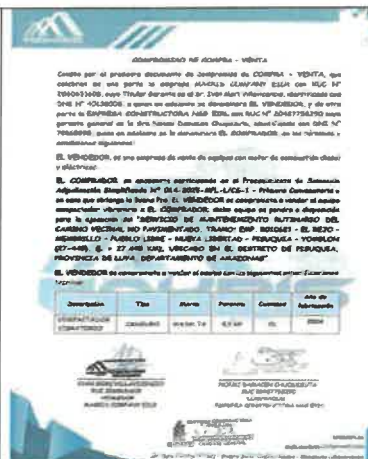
COMPROMISO DE COMPRA - VENTA

Conste por el presente documento de compromiso de COMPRA - VENTA, que celebran de una parte la empresa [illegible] con RUC N° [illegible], cuyo Titular Gerente es el Sr. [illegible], identificado con DNI N° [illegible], a quien en adelante se denominará EL VENDEDOR, y de otra parte la EMPRESA CONSTRUCTORA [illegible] EIRL con RUC N° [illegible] cuyo gerente general es la Sra. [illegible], identificada con DNI N° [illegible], quien en adelante se le denominará EL COMPRADOR, en los términos y condiciones siguientes:

EL VENDEDOR, es una empresa de venta de equipos con motor de combustión diesel y eléctricos.

EL COMPRADOR, se encuentra participando en el Procedimiento de Selección Adjudicación Simplificada N° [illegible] - Primera Convocatoria y en caso que obtenga la buena Pro EL VENDEDOR se compromete a vender al equipo compactador vibratorio a EL COMPRADOR, dicho equipo se pondrá a disposición para la ejecución del "SERVICIO DE MANTENIMIENTO RUTINARIO DEL CAMINO VECINAL NO PAVIMENTADO, TRAMO: EMP. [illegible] - EL BEJO - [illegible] - PUEBLO LIBRE - NUEVA LIBERTAD - PERUQUIA - YOMBLON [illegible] L = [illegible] KM), UBICADO EN EL DISTRITO DE PERUQUIA, PROVINCIA DE LUYA, DEPARTAMENTO DE AMAZONAS".

EL VENDEDOR se compromete a vender el equipo con las siguientes características técnicas:

| Descripción | Tipo | Marca | Potencia | Cantidad | Año de fabricación |
|---|---|---|---|---|---|
| COMPACTADOR VIBRATORIO | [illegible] | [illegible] | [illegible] | 01 | 2024 |

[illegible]

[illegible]

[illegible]